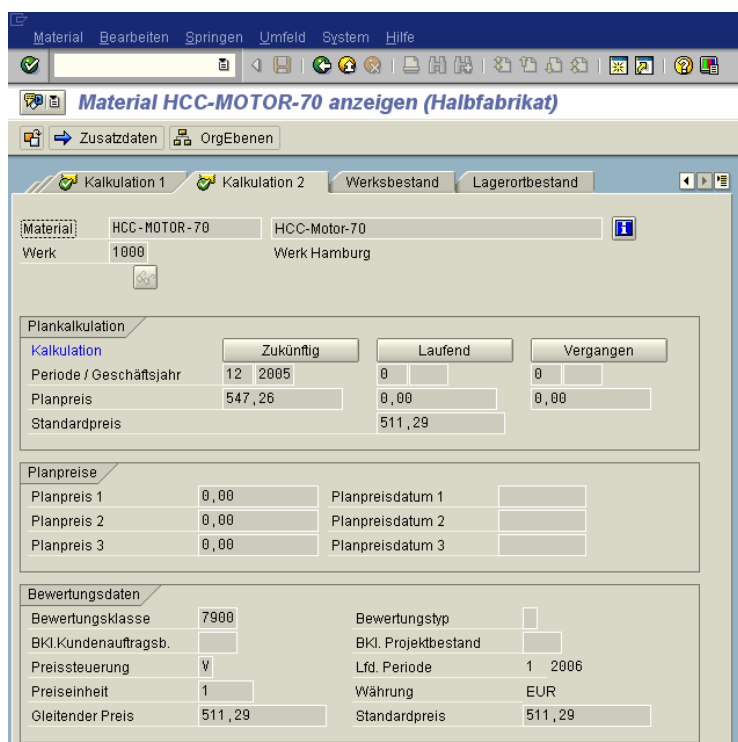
Material Bearbeiten Springen Umfeld System Hilfe

Material HCC-MOTOR-70 anzeigen (Halbfabrikat)

Zusatzdaten OrgEbenen

Kalkulation 1 Kalkulation 2 Werksbestand Lagerortbestand

Material HCC-MOTOR-70 HCC-Motor-70
Werk 1000 Werk Hamburg

Plankalkulation

| Kalkulation | Zukünftig | Laufend | Vergangen |
|---|---|---|---|
| Periode / Geschäftsjahr | 12 2005 | 0 | 0 |
| Planpreis | 547,26 | 0,00 | 0,00 |
| Standardpreis | | 511,29 | |

Planpreise

| | | | |
|---|---|---|---|
| Planpreis 1 | 0,00 | Planpreisdatum 1 | |
| Planpreis 2 | 0,00 | Planpreisdatum 2 | |
| Planpreis 3 | 0,00 | Planpreisdatum 3 | |

Bewertungsdaten

| | | | |
|---|---|---|---|
| Bewertungsklasse | 7900 | Bewertungstyp | |
| BKl.Kundenauftragsb. | | BKl. Projektbestand | |
| Preissteuerung | V | Lfd. Periode | 1 2006 |
| Preiseinheit | 1 | Währung | EUR |
| Gleitender Preis | 511,29 | Standardpreis | 511,29 |